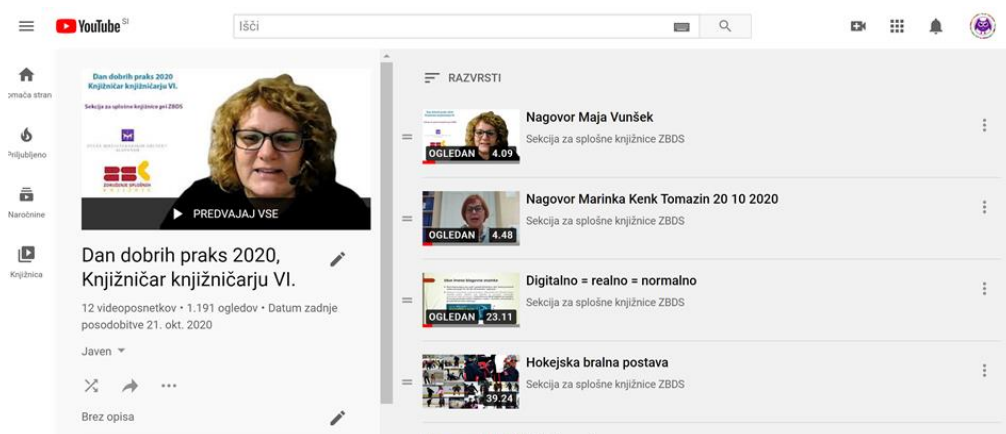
YouTube SI

Išči

omača stran

Priljubljeno

Naročnine

Knjižnica

Dan dobrih praks 2020
Knjižničar knjižničarju VI.

Sekcija za splošne knjižnice pri ZBDS

ZDRUŽENJE SPLOŠNIH KNJIŽNIC

PREDVAJAJ VSE

Dan dobrih praks 2020, Knjižničar knjižničarju VI.

12 videoposnetkov • 1.191 ogledov • Datum zadnje posodobitve 21. okt. 2020

Javen

Brez opisa

RAZVRSTI

Nagovor Maja Vunšek
Sekcija za splošne knjižnice ZBDS
OGLEDAN 4.09

Nagovor Marinka Kenk Tomazin 20 10 2020
Sekcija za splošne knjižnice ZBDS
OGLEDAN 4.48

Digitalno = realno = normalno
Sekcija za splošne knjižnice ZBDS
OGLEDAN 23.11

Hokejska bralna postava
Sekcija za splošne knjižnice ZBDS
39.24